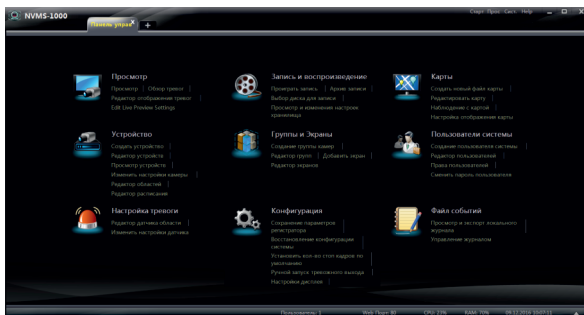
NVMS-1000

Панель управ

Старт Прос Сист Help

Просмотр
Просмотр | Обзор тревог | Редактор отображения тревог | Edit Live Preview Settings

Запись и воспроизведение
Проверить запись | Архив записи | Выбор диска для записи | Просмотр и изменение настроек хранилища

Карты
Создать новый файл карты | Редактировать карту | Наблюдение с картой | Настройка отображения карты

Устройство
Создать устройство | Редактор устройств | Просмотр устройств | Изменить настройки камеры | Редактор областей | Редактор расписания

Группы и Экраны
Создание группы камер | Редактор групп | Добавить экран | Редактор экранов

Пользователи системы
Создание пользователя системы | Редактор пользователей | Права пользователей | Сменить пароль пользователя

Настройка тревоги
Редактор датчика области | Изменить настройки датчика

Конфигурация
Сохранение параметров регистратора | Восстановление конфигурации системы | Установить кол-во стоп кадров по умолчанию | Ручной запуск тревожного выхода | Настройки дисплея

Файл событий
Просмотр и экспорт локального журнала | Управление журналом

Пользователь: 1 | Web Порт: 80 | CPU: 23% | RAM: 70% | 09.12.2016 10:07:11